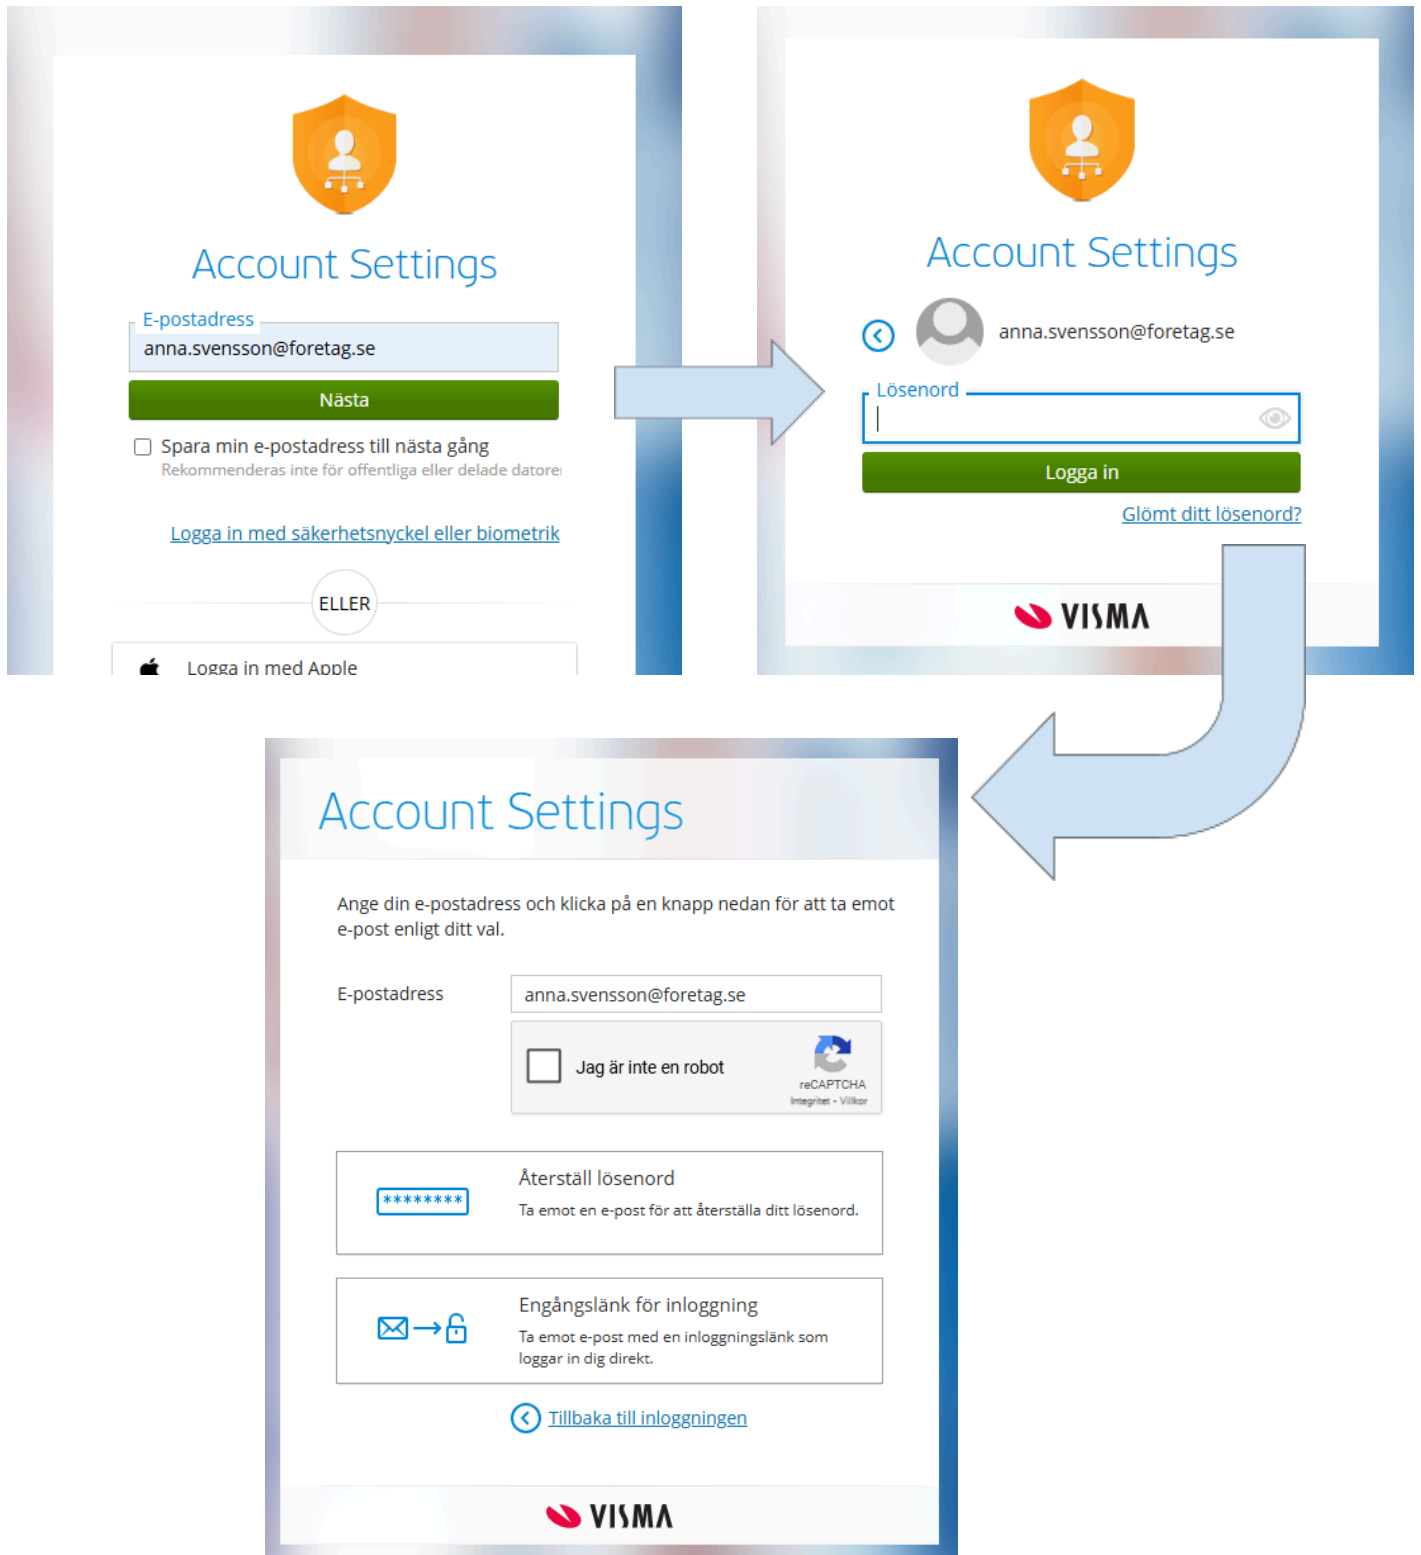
Account Settings

E-postadress
anna.svensson@foretag.se
Nästa
Spara min e-postadress till nästa gång
Rekommenderas inte för offentliga eller delade datorer

Logga in med säkerhetsnyckel eller biometrik

ELLER

Logga in med Apple

Account Settings

anna.svensson@foretag.se
Lösenord
Logga in
Glömt ditt lösenord?

VISMA

Account Settings

Ange din e-postadress och klicka på en knapp nedan för att ta emot e-post enligt ditt val.

E-postadress
anna.svensson@foretag.se
Jag är inte en robot
reCAPTCHA
Integritet - Villkor

********
Återställ lösenord
Ta emot en e-post för att återställa ditt lösenord.

Engångslänk för inloggning
Ta emot e-post med en inloggningslänk som loggar in dig direkt.

Tillbaka till inloggningen

VISMA